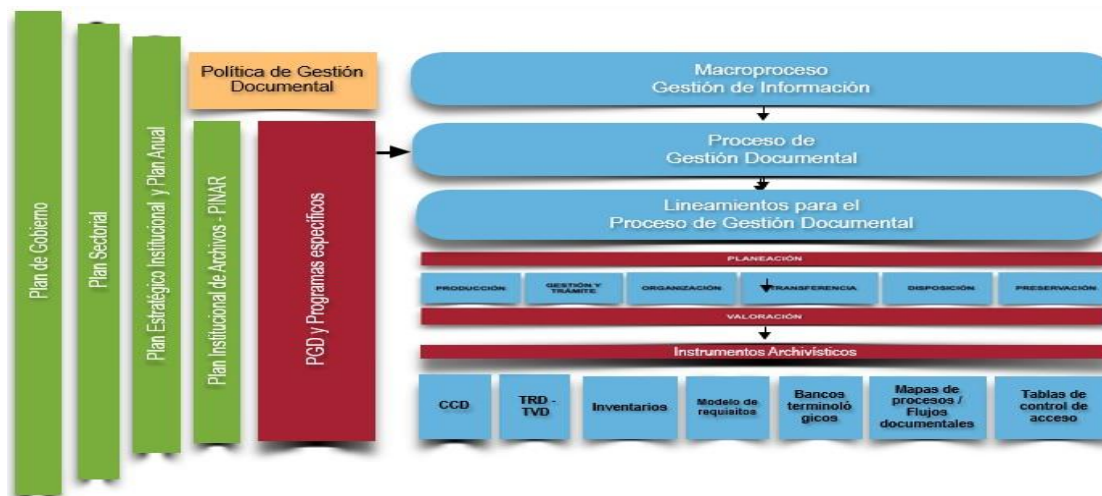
Plan de Gobierno

Plan Sectorial

Plan Estratégico Institucional y Plan Anual

Política de Gestión Documental

Plan Institucional de Archivos - PINAR

PGD y Programas específicos

Macroproceso
Gestión de Información

Proceso de
Gestión Documental

Lineamientos para el
Proceso de Gestión Documental

PLANEACIÓN

PRODUCCIÓN

GESTIÓN Y TRÁMITE

ORGANIZACIÓN

TRANSFERENCIA

DISPOSICIÓN

PRESERVACIÓN

VALORACIÓN

Instrumentos Archivísticos

CCD

TRD - TVD

Inventarios

Modelo de requisitos

Bancos terminológicos

Mapas de procesos / Flujos documentales

Tablas de control de acceso